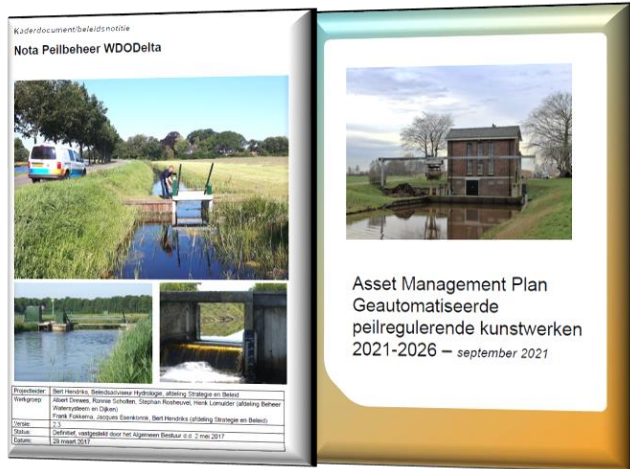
Kaderdocument/beleidsnotitie

Nota Peilbeheer WDODelta

| Projectleider: | Bert Hendriks, Beleidsadviseur Hydrologie, afdeling Strategie en Beleid |
|---|---|
| Werkgroep: | Albert Drewes, Ronnie Scholten, Stephan Rosheuvel, Henk Lomulder (afdeling Beheer Watersysteem en Dijken) Frank Fokkema, Jacques Beenkens, Bert Hendriks (afdeling Strategie en Beleid) |
| Versie: | 2.3 |
| Status: | Definitief, vastgesteld door het Algemeen Bestuur d.d. 2 mei 2017 |
| Datum: | 29 maart 2017 |

Asset Management Plan Geautomatiseerde peilregulerende kunstwerken 2021-2026 – september 2021